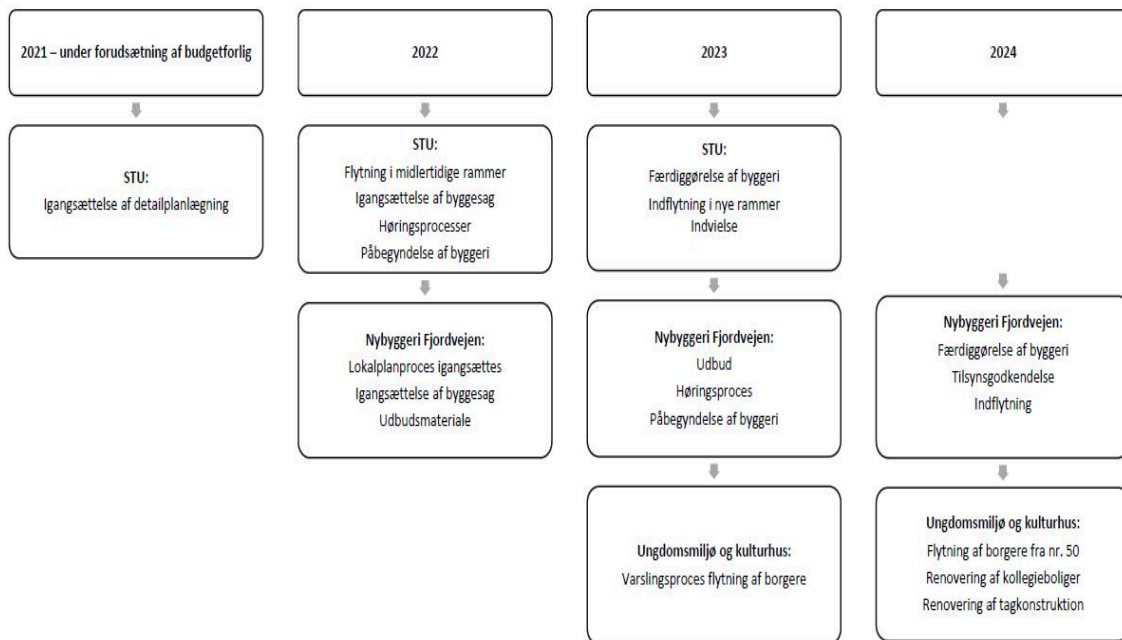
2021 – under forudsætning af budgetforlig

STU:
Igangsættelse af detailplanlægning

2022

STU:
Flytning i midlertidige rammer
Igangsættelse af byggesag
Høringsprocesser
Påbegyndelse af byggeri

Nybyggeri Fjordvejen:
Lokalplanproces igangsættes
Igangsættelse af byggesag
Udbudsmateriale

2023

STU:
Færdiggørelse af byggeri
Indflytning i nye rammer
Indvielse

Nybyggeri Fjordvejen:
Udbud
Høringsproces
Påbegyndelse af byggeri

Ungdomsmiljø og kulturhus:
Varslingsproces flytning af borgere

2024

Nybyggeri Fjordvejen:
Færdiggørelse af byggeri
Tilsynsgodkendelse
Indflytning

Ungdomsmiljø og kulturhus:
Flytning af borgere fra nr. 50
Renovering af kollegieboliger
Renovering af tagkonstruktion